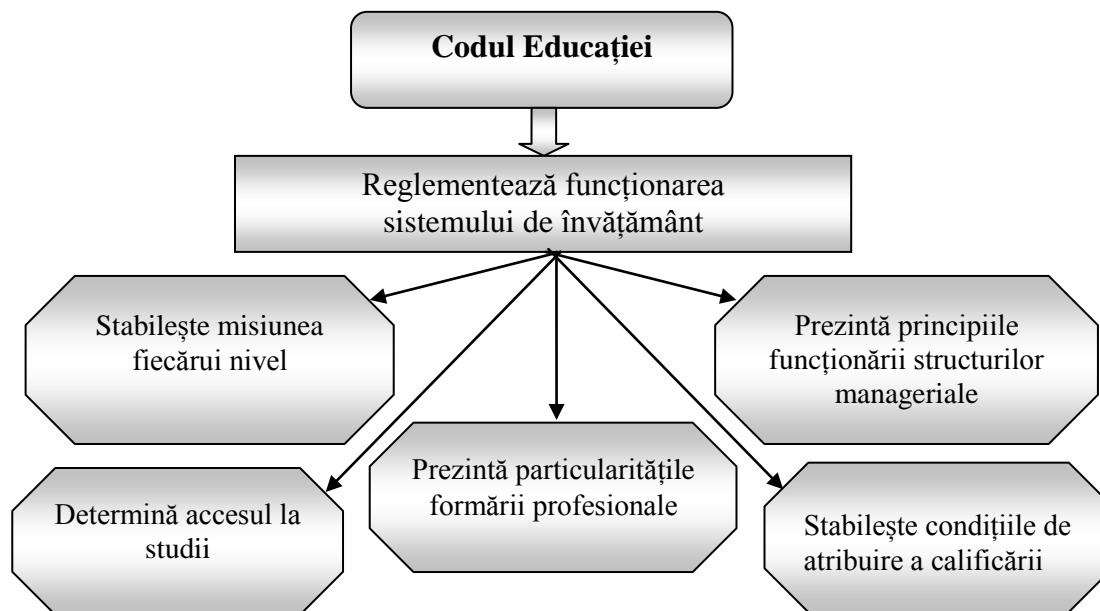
Codul Educației

Reglementează funcționarea sistemului de învățământ

Stabilește misiunea fiecărui nivel

Prezintă principiile funcționării structurilor manageriale

Prezintă particularitățile formării profesionale

Determină accesul la studii

Stabilește condițiile de atribuire a calificării